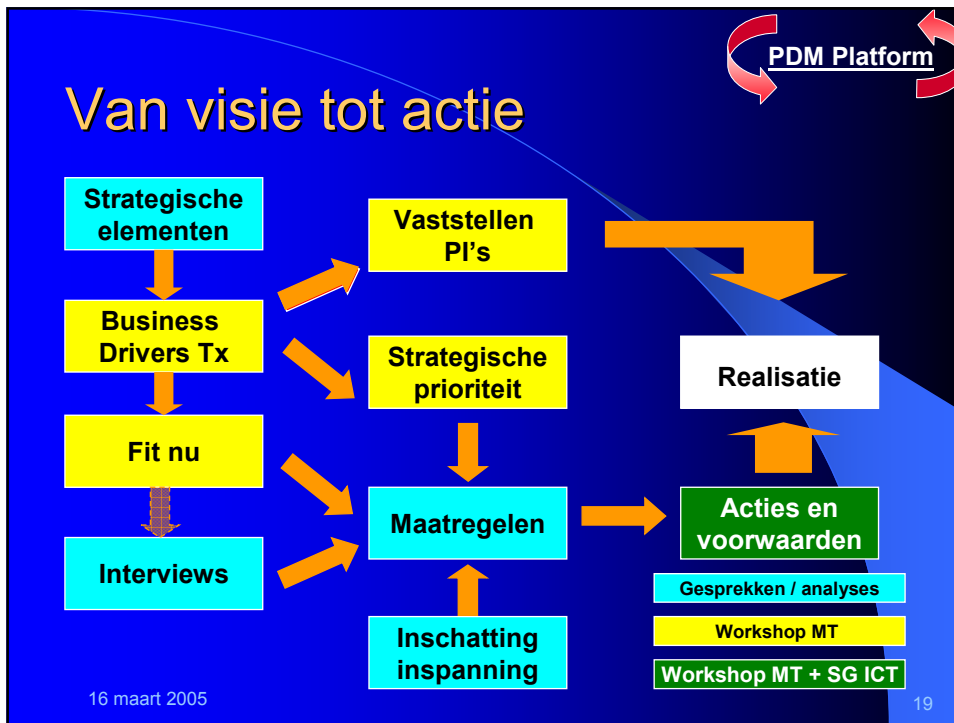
PDM Platform

Van visie tot actie

Strategische elementen

Business Drivers Tx

Fit nu

Interviews

Vaststellen PI’s

Strategische prioriteit

Maatregelen

Inschatting inspanning

Realisatie

Acties en voorwaarden

Gesprekken / analyses

Workshop MT

Workshop MT + SG ICT

16 maart 2005

19